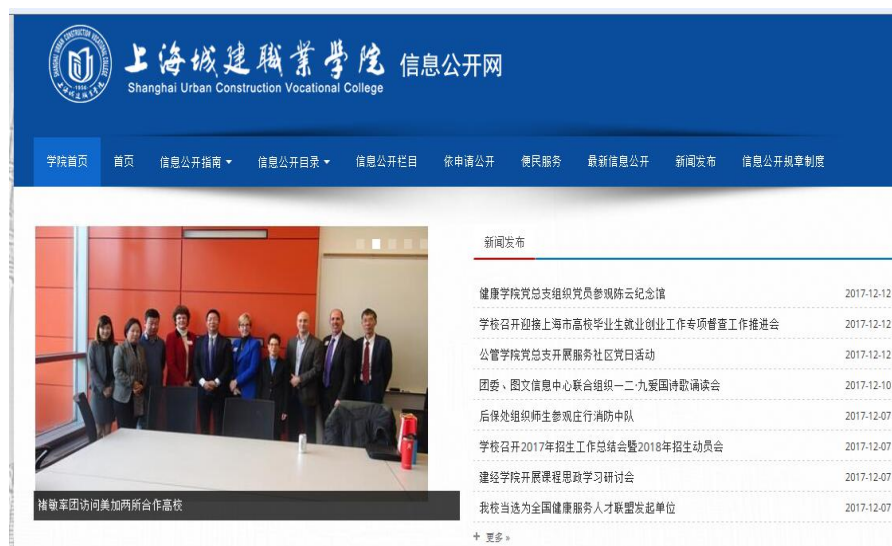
上海城建职业学院 信息公开网
Shanghai Urban Construction Vocational College

学院首页 首页 信息公开指南 信息公开目录 信息公开栏目 依申请公开 便民服务 最新信息公开 新闻发布 信息公开规章制度

新闻发布

健康学院党总支组织党员参观陈云纪念馆 2017-12-12
学校召开迎接上海市高校毕业生就业创业工作专项督查工作推进会 2017-12-12
公管学院党总支开展服务社区党日活动 2017-12-12
团委、图文信息中心联合组织一二·九爱国诗歌诵读会 2017-12-10
后保处组织师生参观庄行消防中队 2017-12-07
学校召开2017年招生工作总结会暨2018年招生动员会 2017-12-07
建经学院开展课程思政学习研讨会 2017-12-07
我校当选为全国健康服务人才联盟发起单位 2017-12-07
+ 更多»

褚敏率团访问美加两所合作高校